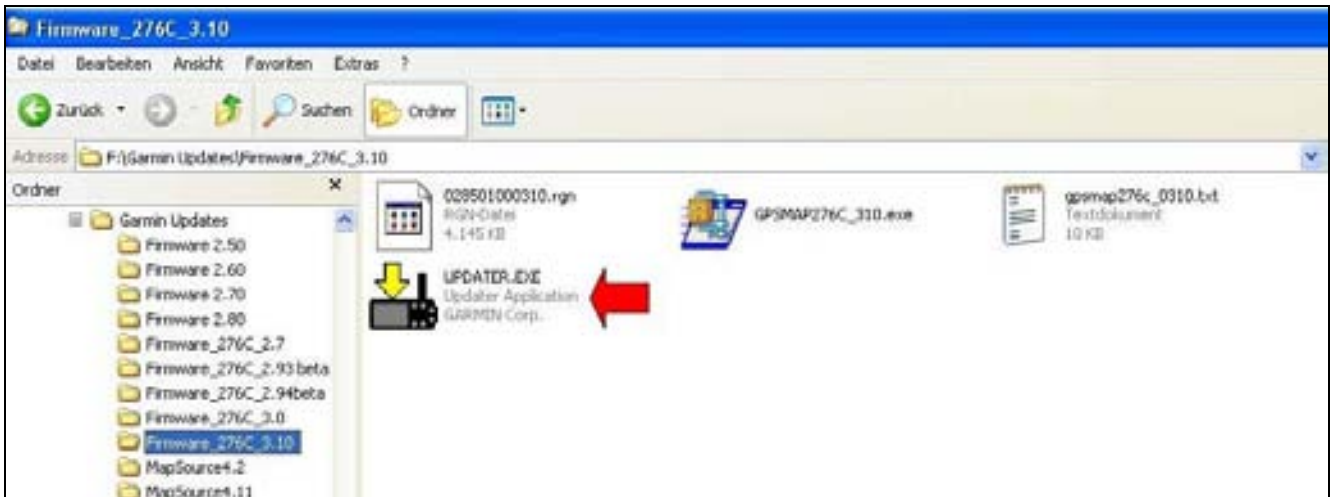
Firmware_276C_3.10

Datei Bearbeiten Ansicht Favoriten Extras ?

Zurück Suchen Ordner

Adresse F:\Garmin Updates\Firmware_276C_3.10

Ordner ×

Garmin Updates
Firmware 2.50
Firmware 2.60
Firmware 2.70
Firmware 2.80
Firmware_276C_2.7
Firmware_276C_2.93 beta
Firmware_276C_2.94beta
Firmware_276C_3.0
Firmware_276C_3.10
MapSource4.2
MapSource4.11

028501000310.rgn
RGN-Datei
4.145 KB

GPSMAP276C_310.exe

gpsmap276c_0310.txt
Textdokument
10 KB

UPDATER.EXE
Updater Application
GARMIN Corp.